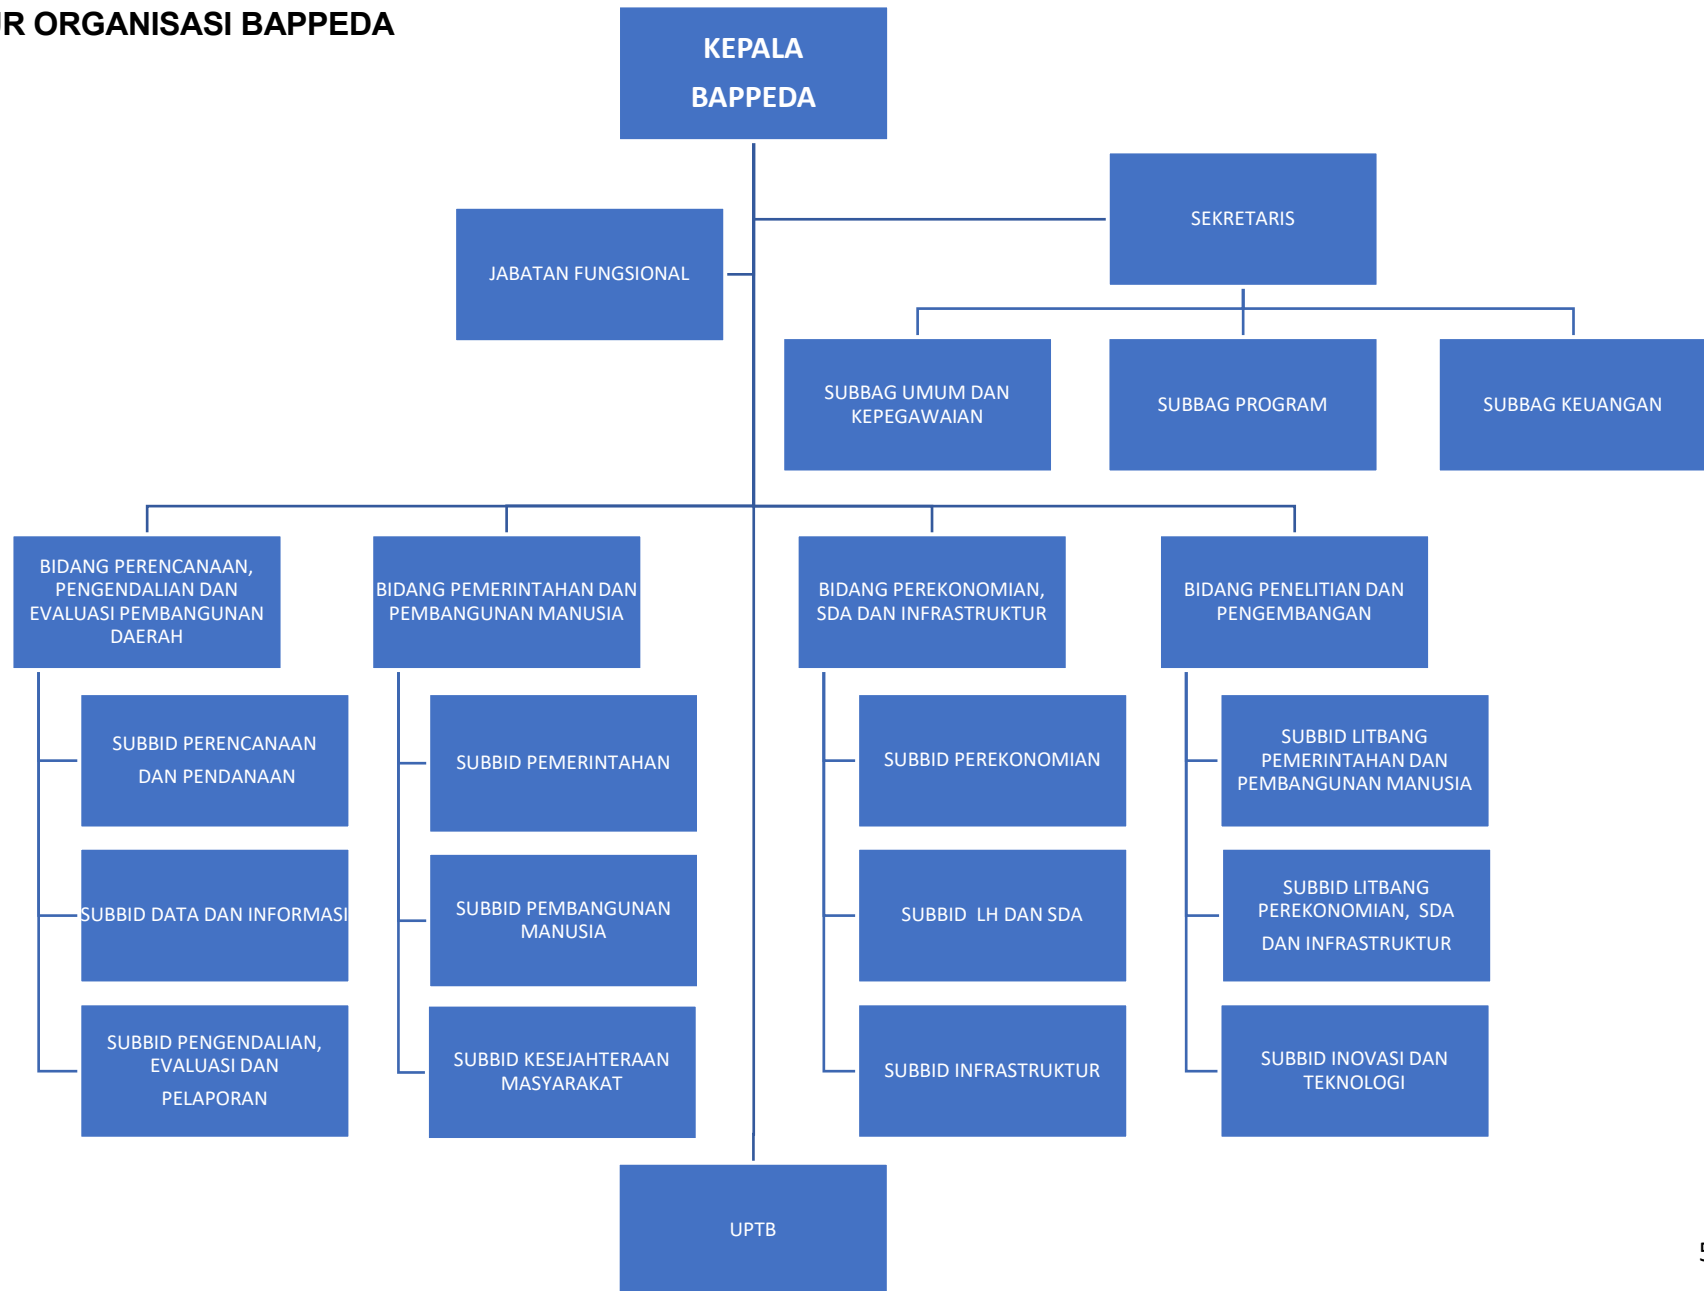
R ORGANISASI BAPPEDA

KEPALA BAPPEDA

JABATAN FUNGSIONAL

SEKRETARIS

SUBBAG UMUM DAN KEPEGAWAIAN

SUBBAG PROGRAM

SUBBAG KEUANGAN

BIDANG PERENCANAAN, PENGENDALIAN DAN EVALUASI PEMBANGUNAN DAERAH

SUBBID PERENCANAAN DAN PENDANAAN

SUBBID DATA DAN INFORMASI

SUBBID PENGENDALIAN, EVALUASI DAN PELAPORAN

BIDANG PEMERINTAHAN DAN PEMBANGUNAN MANUSIA

SUBBID PEMERINTAHAN

SUBBID PEMBANGUNAN MANUSIA

SUBBID KESEJAHTERAAN MASYARAKAT

BIDANG PEREKONOMIAN, SDA DAN INFRASTRUKTUR

SUBBID PEREKONOMIAN

SUBBID LH DAN SDA

SUBBID INFRASTRUKTUR

BIDANG PENELITIAN DAN PENGEMBANGAN

SUBBID LITBANG PEMERINTAHAN DAN PEMBANGUNAN MANUSIA

SUBBID LITBANG PEREKONOMIAN, SDA DAN INFRASTRUKTUR

SUBBID INOVASI DAN TEKNOLOGI

UPTB

5